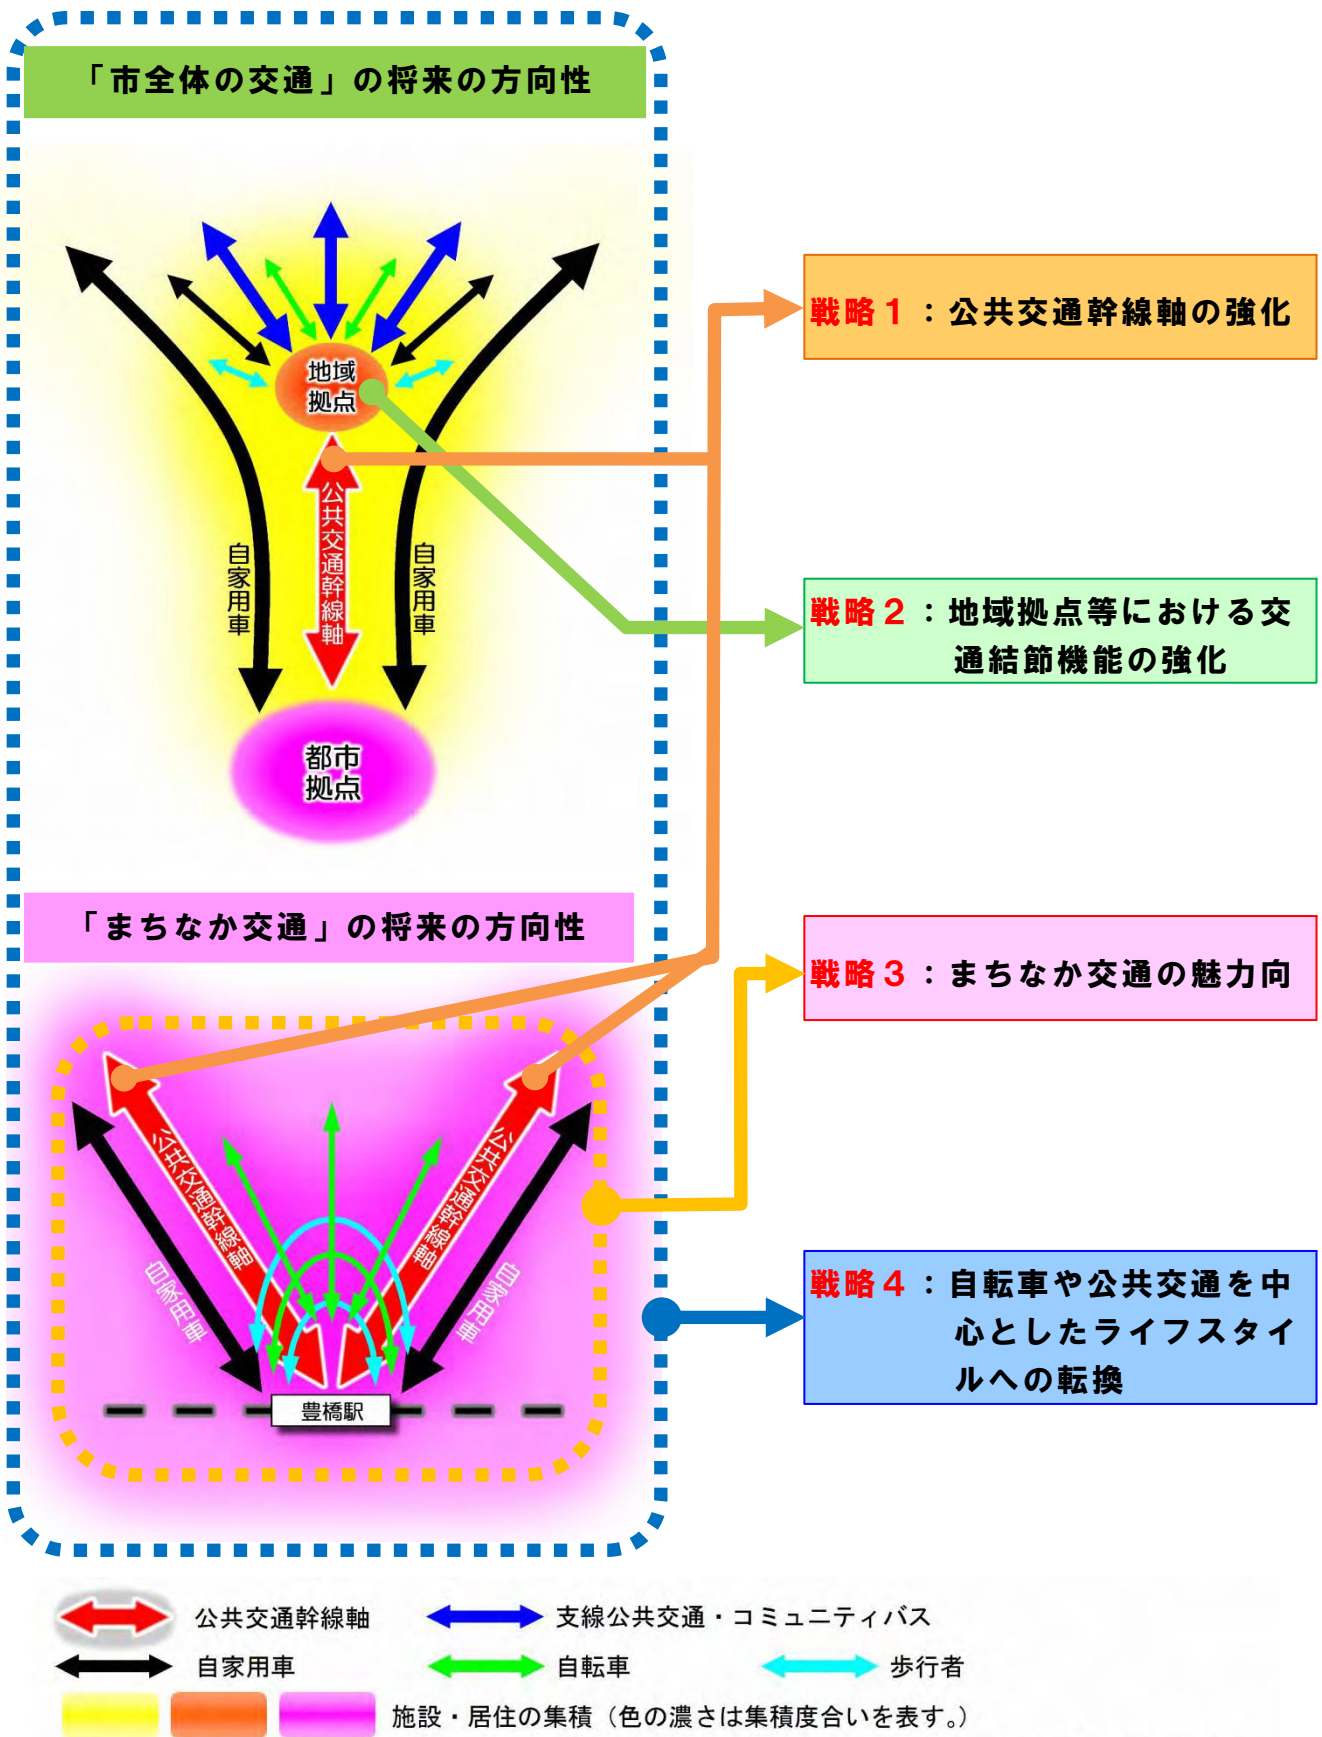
「市全体の交通」の将来の方向性

地域拠点

公共交通幹線軸

自家用車

自家用車

都市拠点

「まちなか交通」の将来の方向性

公共交通幹線軸

公共交通幹線軸

自家用車

自家用車

豊橋駅

戦略１：公共交通幹線軸の強化

戦略２：地域拠点等における交通結節機能の強化

戦略３：まちなか交通の魅力向

戦略４：自転車や公共交通を中心としたライフスタイルへの転換

公共交通幹線軸　支線公共交通・コミュニティバス

自家用車　自転車　歩行者

施設・居住の集積（色の濃さは集積度合いを表す。）